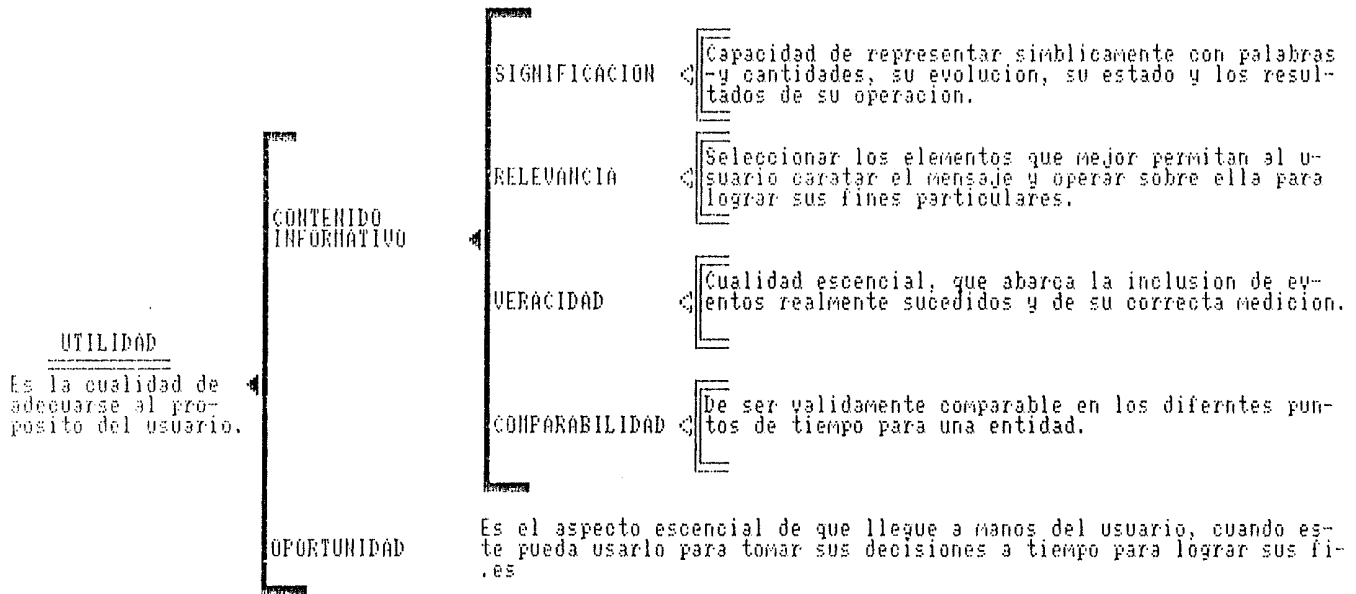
UTILIDAD
Es la cualidad de adecuarse al proposito del usuario.

CONTENIDO INFORMATIVO

SIGNIFICACION
Capacidad de representar simblicamente con palabras y cantidades, su evolucion, su estado y los resultados de su operacion.

RELEVANCIA
Seleccionar los elementos que mejor permitan al usuario caratar el mensaje y operar sobre ella para lograr sus fines particulares.

VERACIDAD
Cualidad escencial, que abarca la inclusion de eventos realmente sucedidos y de su correcta medicion.

COMPARABILIDAD
De ser validamente comparable en los diferntes puntos de tiempo para una entidad.

OPORTUNIDAD
Es el aspecto escencial de que llegue a manos del usuario, cuando este pueda usarlo para tomar sus decisiones a tiempo para lograr sus fi-.es